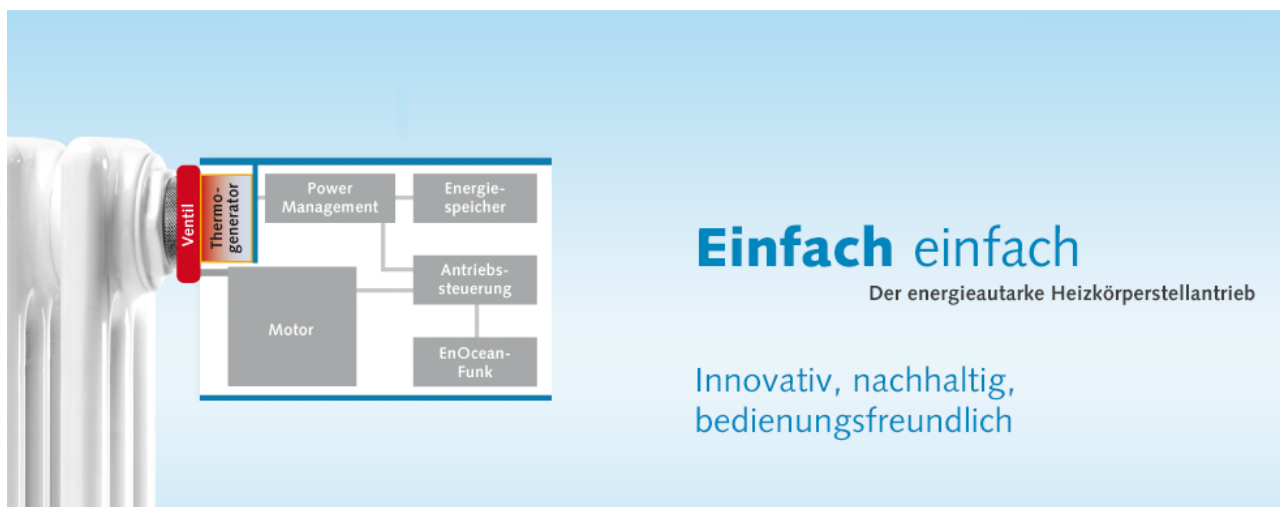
Ventil

Thermo-generator

Power Management

Energie-speicher

Antriebs-steuerung

Motor

EnOcean-Funk

Einfach einfach

Der energieautarke Heizkörperstellantrieb

Innovativ, nachhaltig, bedienungsfreundlich